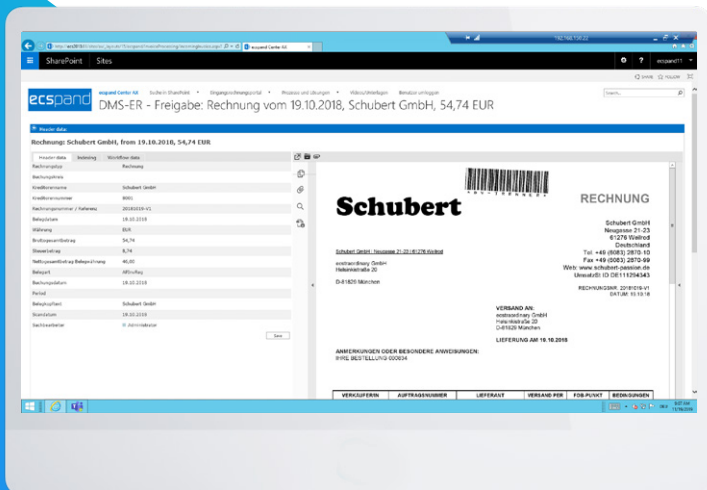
SharePoint Sites

ecspand DMS-ER - Freigabe: Rechnung vom 19.10.2018, Schubert GmbH, 54,74 EUR

Rechnung: Schubert GmbH, from 19.10.2018, 54,74 EUR

Header data Indexing Workflow data

| | |
|---|---|
| Rechnungstyp | Rechnung |
| Buchungskreis | |
| Kreditorenname | Schubert GmbH |
| Kreditorennummer | 8001 |
| Rechnungsnummer / Referenz | 20181019-V1 |
| Belegdatum | 19.10.2018 |
| Währung | EUR |
| Bruttogesamtbetrag | 54,74 |
| Steuerbetrag | 8,74 |
| Nettogesamtbetrag | 46,00 |
| Belegart | |
| Buchungsdatum | 19.10.2018 |
| Periode | |
| Belegkopftext | Schubert GmbH |
| Skontodatum | 19.10.2018 |
| Sachbearbeiter | Administrator |

Save

Schubert

RECHNUNG

Schubert GmbH
Neugasse 21-23
61276 Weilrod
Deutschland
Tel: +49 (6083) 2870-10
Fax +49 (6083) 2870-99
Web: www.schubert-passion.de
UmsatzSt ID DE111204343

Schubert GmbH · Neugasse 21-23 61276 Weilrod

ecstraordinary GmbH
Helfenkirstraße 20

D-81825 München

RECHNUNGSNR: 20181019-V1
DATUM: 19.10.18

VERSAND AN:
ecstraordinary GmbH
Helfenkirstraße 20
D-81825 München

LIEFERUNG AM 19.10.2018

ANMERKUNGEN ODER BESONDERE ANWEISUNGEN:
IHRE BESTELLUNG 600034

| VERKÄUFERIN | AUFTRAGSNUMMER | LIEFERANT | VERSAND PER | FOB-PUNKT | BEDINGUNGEN |
|---|---|---|---|---|---|